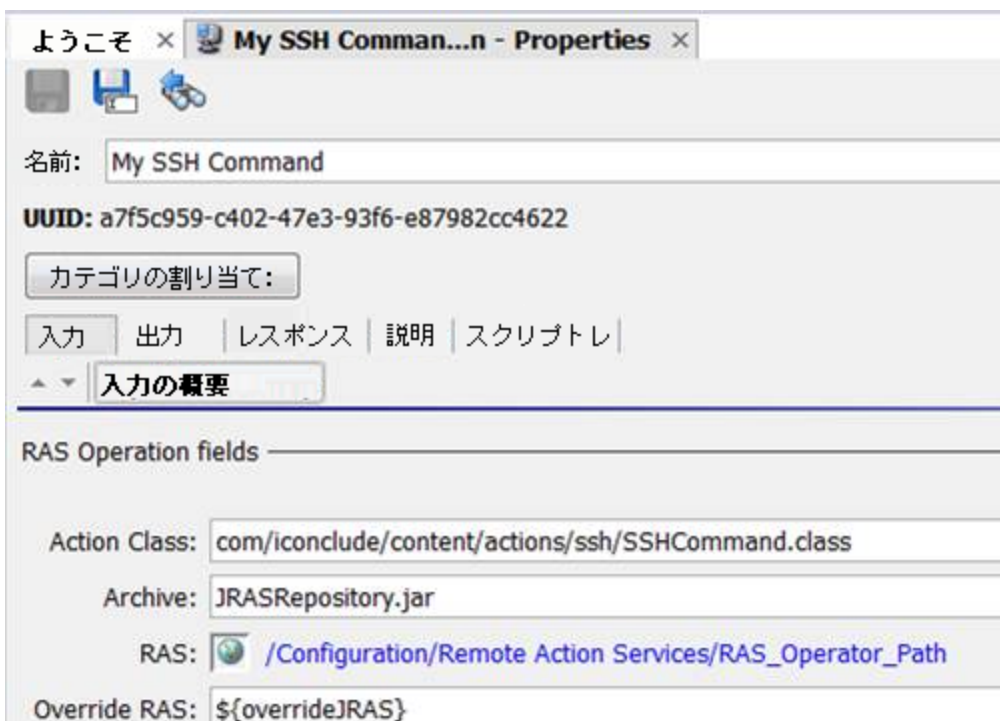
ようこそ × My SSH Comman...n - Properties ×

名前: My SSH Command

UUID: a7f5c959-c402-47e3-93f6-e87982cc4622

カテゴリの割り当て:

入力 | 出力 | レスポンス | 説明 | スクリプトレ

入力の概要

RAS Operation fields

Action Class: com/iconclude/content/actions/ssh/SSHCommand.class

Archive: JRASRepository.jar

RAS: /Configuration/Remote Action Services/RAS_Operator_Path

Override RAS: ${overrideJRAS}